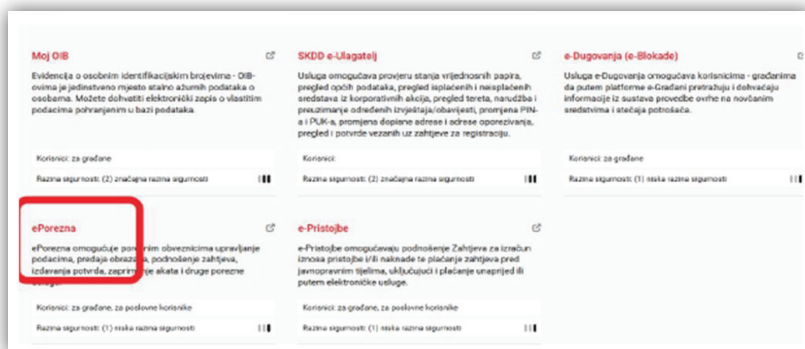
Moj OIB

Evidencija o osobnim identifikacijskim brojevima - OIB-ovima je jedinstveno mjesto stalno ažurnih podataka o osobama. Možete dohvatiti elektronički zapis o vlastitim podacima pohranjenim u bazi podataka.

Korisnici: za građane

Razina sigurnosti: (2) značajna razina sigurnosti

SKDD e-Ulagatelj

Usluga omogućava provjeru stanja vrijednosnih papira, pregled općih podataka, pregled isplaćenih i neisplaćenih sredstava iz korporativnih akcija, pregled tereta, narudžba i preuzimanje određenih izvještaja/obavijesti, promjena PIN-a i PUK-a, promjena dopisne adrese i adrese oporezivanja, pregled i potvrde vezanih uz zahtjeve za registraciju.

Korisnici:

Razina sigurnosti: (2) značajna razina sigurnosti

e-Dugovanja (e-Blokade)

Usluga e-Dugovanja omogućava korisnicima - građanima da putem platforme e-Građani pretražuju i dohvaćaju informacije iz sustava provedbe ovrhe na novčanim sredstvima i stečaja potrošača.

Korisnici: za građane

Razina sigurnosti: (1) niska razina sigurnosti

ePorezna

ePorezna omogućuje por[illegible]im obveznicima upravljanje podacima, predaja obraz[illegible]a, podnošenje zahtjeva, izdavanja potvrda, zaprim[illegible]je akata i druge porezne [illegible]

Korisnici: za građane, za poslovne korisnike

Razina sigurnosti: (1) niska razina sigurnosti

e-Pristojbe

e-Pristojbe omogućavaju podnošenje Zahtjeva za izračun iznosa pristojbe i/ili naknade te plaćanje zahtjeva pred javnopravnim tijelima, uključujući i plaćanje unaprijed ili putem elektroničke usluge.

Korisnici: za građane, za poslovne korisnike

Razina sigurnosti: (1) niska razina sigurnosti